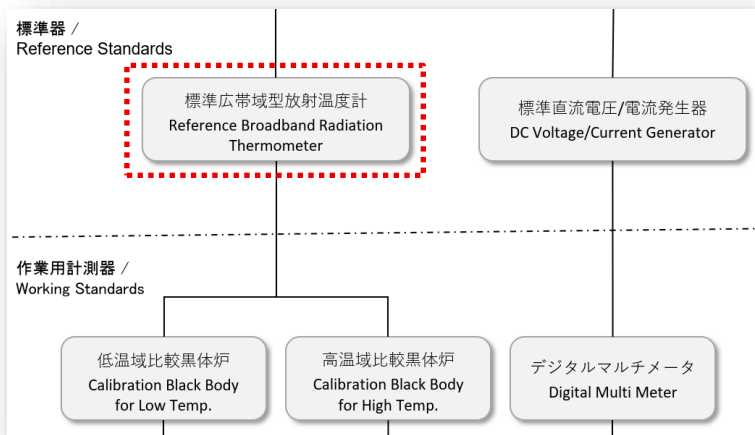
標準器 /
Reference Standards

標準広帯域型放射温度計
Reference Broadband Radiation Thermometer

標準直流電圧/電流発生器
DC Voltage/Current Generator

作業用計測器 /
Working Standards

低温域比較黒体炉
Calibration Black Body for Low Temp.

高温域比較黒体炉
Calibration Black Body for High Temp.

デジタルマルチメータ
Digital Multi Meter